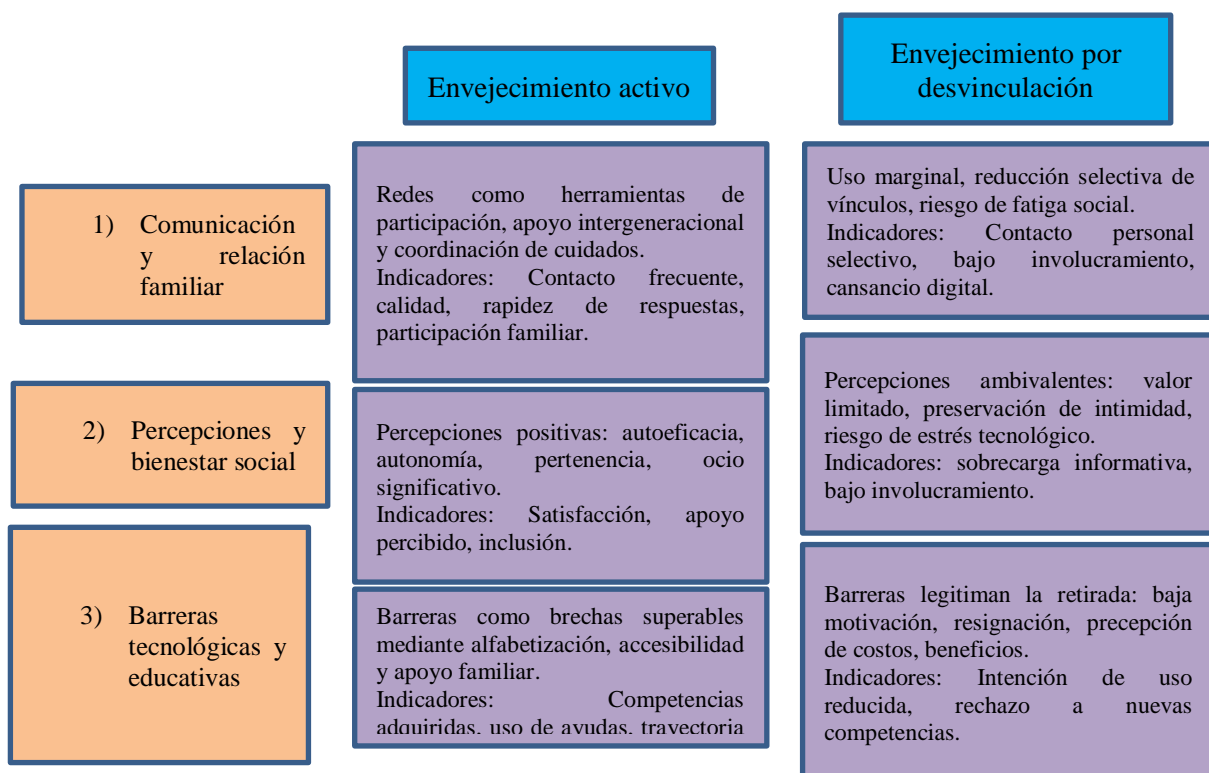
Envejecimiento activo

Envejecimiento por desvinculación

1) Comunicación y relación familiar

Redes como herramientas de participación, apoyo intergeneracional y coordinación de cuidados.
Indicadores: Contacto frecuente, calidad, rapidez de respuestas, participación familiar.

Uso marginal, reducción selectiva de vínculos, riesgo de fatiga social.
Indicadores: Contacto personal selectivo, bajo involucramiento, cansancio digital.

2) Percepciones y bienestar social

Percepciones positivas: autoeficacia, autonomía, pertenencia, ocio significativo.
Indicadores: Satisfacción, apoyo percibido, inclusión.

Percepciones ambivalentes: valor limitado, preservación de intimidad, riesgo de estrés tecnológico.
Indicadores: sobrecarga informativa, bajo involucramiento.

3) Barreras tecnológicas y educativas

Barreras como brechas superables mediante alfabetización, accesibilidad y apoyo familiar.
Indicadores: Competencias adquiridas, uso de ayudas, trayectoria

Barreras legitiman la retirada: baja motivación, resignación, precepción de costos, beneficios.
Indicadores: Intención de uso reducida, rechazo a nuevas competencias.